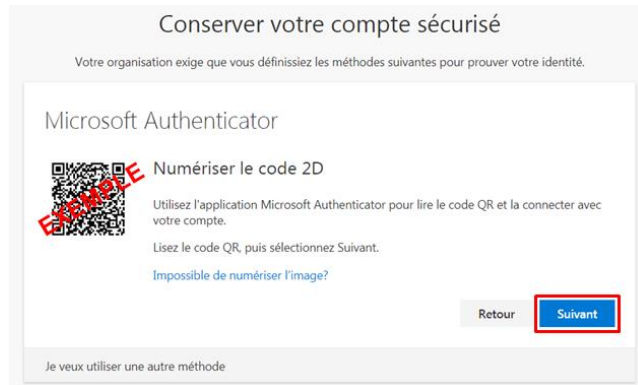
Conserver votre compte sécurisé

Votre organisation exige que vous définissiez les méthodes suivantes pour prouver votre identité.

Microsoft Authenticator

EXEMPLE

Numériser le code 2D

Utilisez l'application Microsoft Authenticator pour lire le code QR et la connecter avec votre compte.

Lisez le code QR, puis sélectionnez Suivant.

Impossible de numériser l'image?

Retour

Suivant

Je veux utiliser une autre méthode